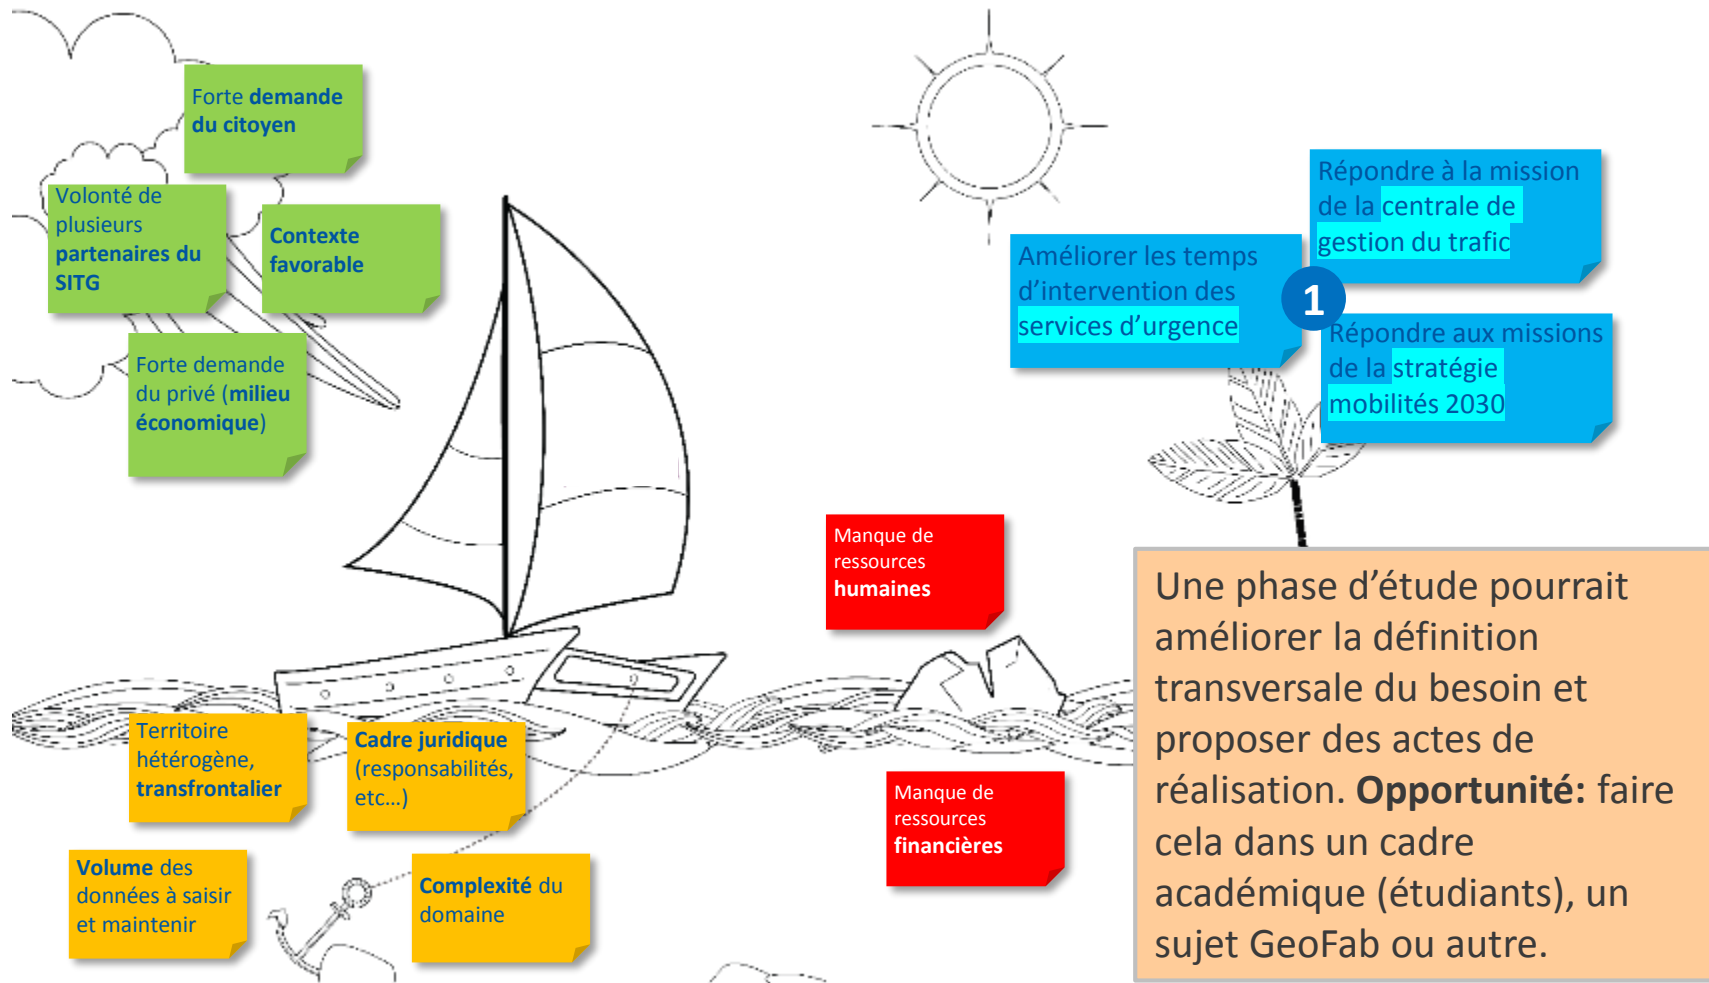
Forte demande du citoyen

Volonté de plusieurs partenaires du SITG

Contexte favorable

Forte demande du privé (milieu économique)

Répondre à la mission de la centrale de gestion du trafic

Améliorer les temps d'intervention des services d'urgence

1

Répondre aux missions de la stratégie mobilités 2030

Manque de ressources humaines

Une phase d'étude pourrait améliorer la définition transversale du besoin et proposer des actes de réalisation. **Opportunité:** faire cela dans un cadre académique (étudiants), un sujet GeoFab ou autre.

Territoire hétérogène, transfrontalier

Cadre juridique (responsabilités, etc…)

Manque de ressources financières

Volume des données à saisir et maintenir

Complexité du domaine